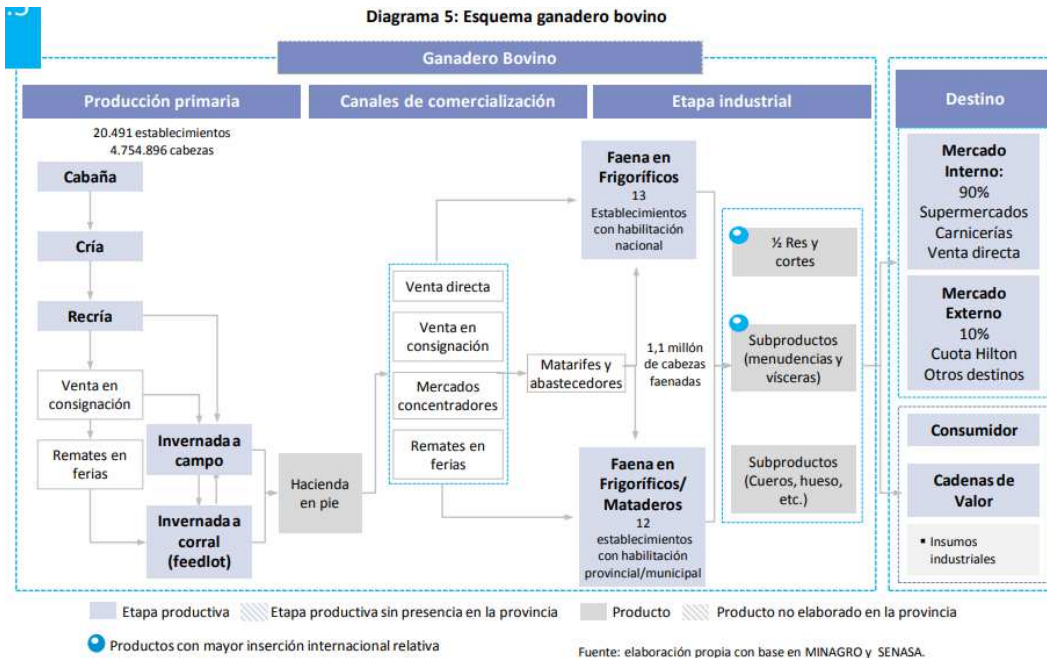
Diagrama 5: Esquema ganadero bovino

Ganadero Bovino

Producción primaria

Canales de comercialización

Etapa industrial

Destino

20.491 establecimientos
4.754.896 cabezas

Cabaña

Cría

Recría

Venta en consignación

Remates en ferias

Invernada a campo

Invernada a corral (feedlot)

Hacienda en pie

Venta directa

Venta en consignación

Mercados concentradores

Remates en ferias

Matarifes y abastecedores

1,1 millón de cabezas faenadas

Faena en Frigoríficos
13
Establecimientos con habilitación nacional

Faena en Frigoríficos/ Mataderos
12
establecimientos con habilitación provincial/municipal

½ Res y cortes

Subproductos (menudencias y vísceras)

Subproductos (Cueros, hueso, etc.)

Mercado Interno:
90%
Supermercados
Carnicerías
Venta directa

Mercado Externo
10%
Cuota Hilton
Otros destinos

Consumidor

Cadenas de Valor

▪ Insumos industriales

Etapa productiva | Etapa productiva sin presencia en la provincia | Producto | Producto no elaborado en la provincia

Productos con mayor inserción internacional relativa

Fuente: elaboración propia con base en MINAGRO y SENASA.